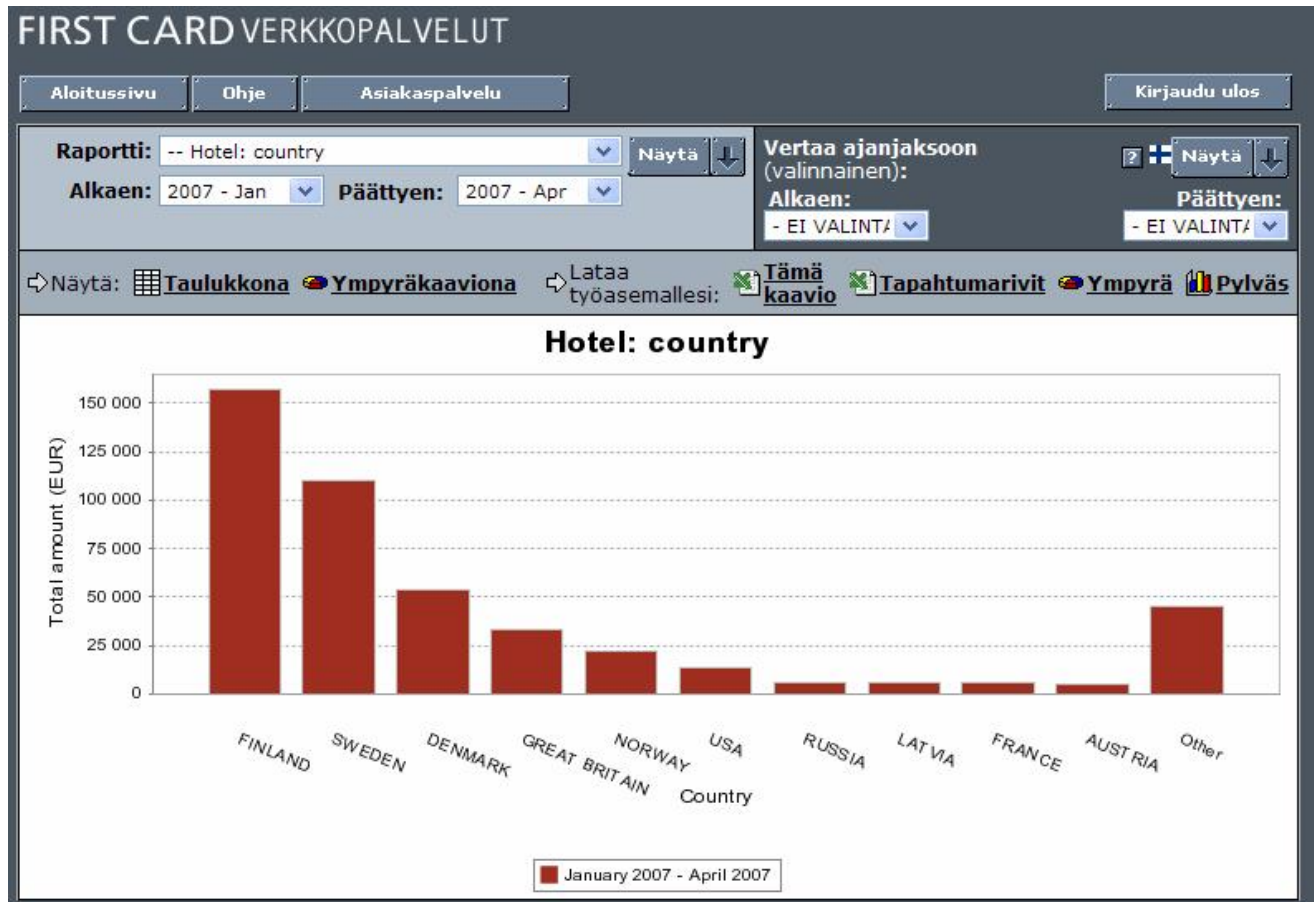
FIRST CARD VERKKOPALVELUT

Aloitussivu | Ohje | Asiakaspalvelu | Kirjaudu ulos

Raportti: -- Hotel: country | Näytä
Alkaen: 2007 - Jan | Päättyen: 2007 - Apr

Vertaa ajanjaksoon (valinnainen):
Alkaen: - EI VALINTA
Päättyen: - EI VALINTA
? Näytä

Näytä: Taulukkona Ympyräkaaviona
Lataa työasemallesi: Tämä kaavio Tapahtumarivit Ympyrä Pylväs

Hotel: country

Total amount (EUR)

150 000
125 000
100 000
75 000
50 000
25 000
0

FINLAND
SWEDEN
DENMARK
GREAT BRITAIN
NORWAY
USA
RUSSIA
LATVIA
FRANCE
AUSTRIA
Other

Country

January 2007 - April 2007